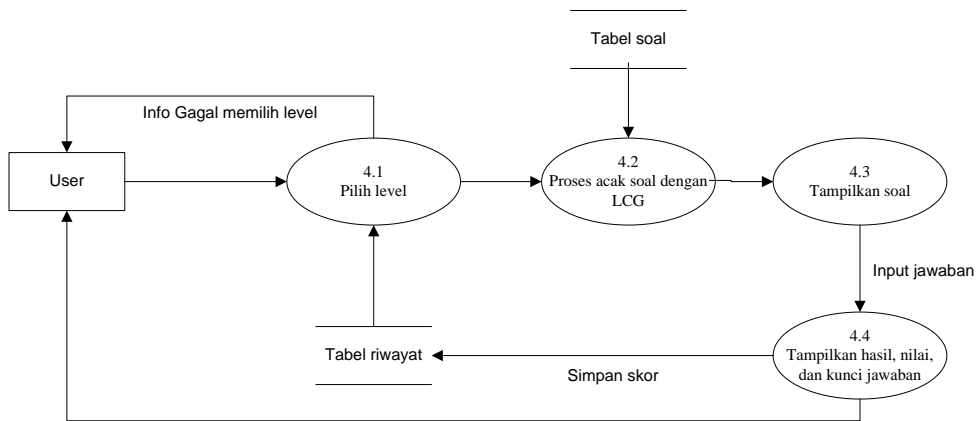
Tabel soal

Info Gagal memilih level

User

4.1
Pilih level

4.2
Proses acak soal dengan LCG

4.3
Tampilkan soal

Input jawaban

Tabel riwayat

4.4
Tampilkan hasil, nilai, dan kunci jawaban

Simpan skor